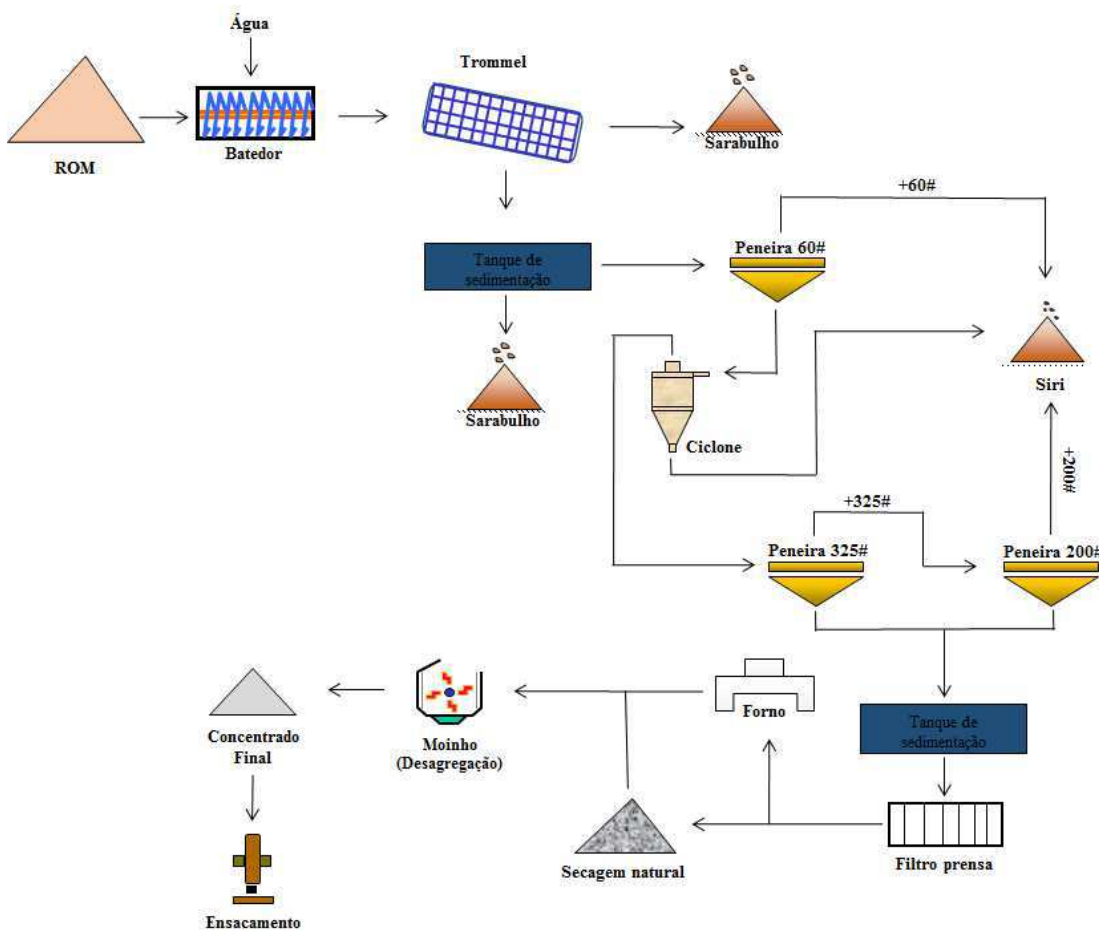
Água

ROM

Batedor

Trommel

Sarabulho

+60#

Tanque de sedimentação

Peneira 60#

Sarabulho

Ciclone

Siri

+200#

+325#

Peneira 325#

Peneira 200#

Concentrado Final

Moinho (Desagregação)

Forno

Tanque de sedimentação

Ensacamento

Secagem natural

Filtro prensa